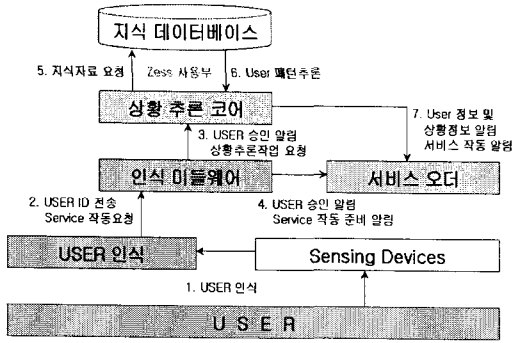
지식 데이터베이스

5. 지식자료 요청

Zess 사용부

6. User 패턴추론

상황 추론 코어

7. User 정보 및 상황정보 알림 서비스 작동 알림

3. USER 승인 알림 상황추론작업 요청

인식 미들웨어

서비스 오더

2. USER ID 전송 Service 작동요청

4. USER 승인 알림 Service 작동 준비 알림

USER 인식

Sensing Devices

1. USER 인식

U S E R